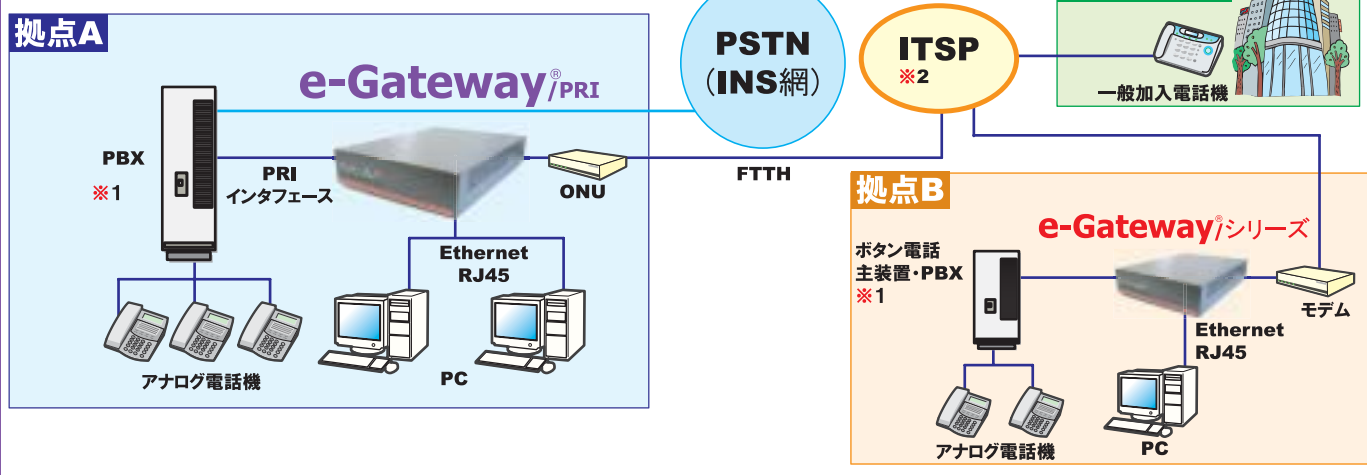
拠点A

e-Gateway®/PRI

PBX
※1

PRI
インタフェース

ONU

Ethernet
RJ45

アナログ電話機

PC

PSTN
（INS網）

ITSP
※2

FTTH

一般加入電話機

拠点B

e-Gateway®/シリーズ

ボタン電話
主装置・PBX
※1

モデム

Ethernet
RJ45

アナログ電話機

PC